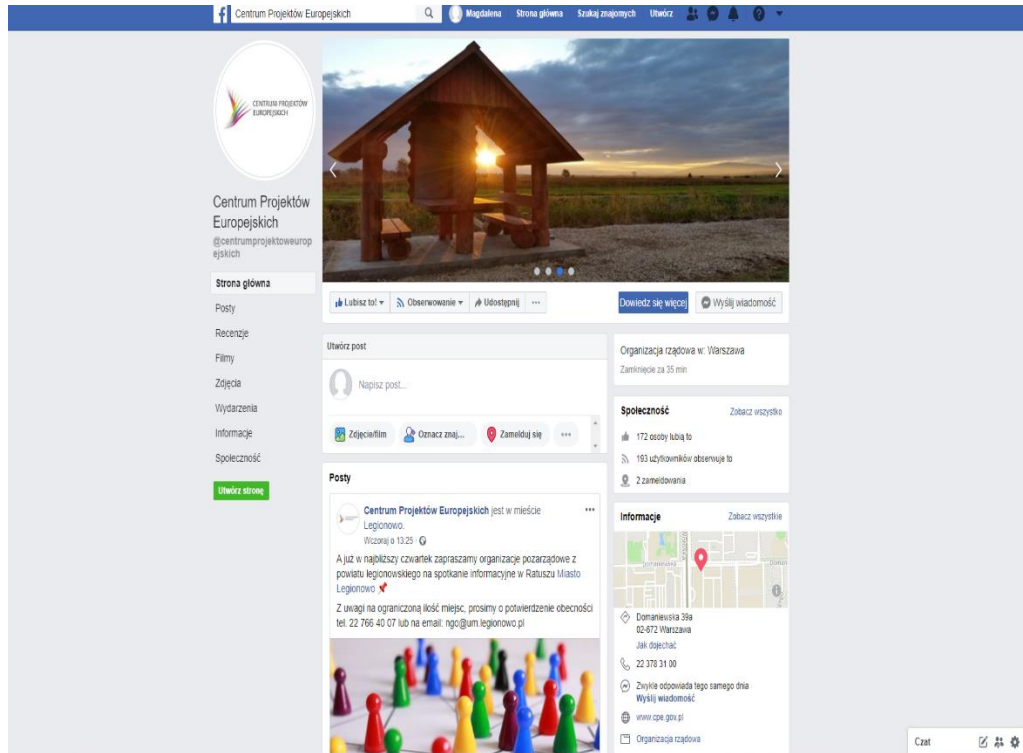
Centrum Projektów Europejskich

Magdalena Strona główna Szukaj znajomych Utwórz

CENTRUM PROJEKTÓW EUROPEJSKICH

Centrum Projektów Europejskich
@centrumprojektoweuropejskich

Strona główna
Posty
Recenzje
Filmy
Zdjęcia
Wydarzenia
Informacje
Społeczność

Utwórz stronę

Lubisz to! Obserwowanie Udostępnij ···

Dowiedz się więcej Wyślij wiadomość

Utwórz post

Napisz post...

Zdjęcie/film Oznacz znaj... Zamelduj się ···

Posty

Centrum Projektów Europejskich jest w mieście Legionowo.
Wczoraj o 13:25 ·

A już w najbliższy czwartek zapraszamy organizacje pozarządowe z powiatu legionowskiego na spotkanie informacyjne w Ratuszu Miasto Legionowo

Z uwagi na ograniczoną ilość miejsc, prosimy o potwierdzenie obecności tel. 22 766 40 07 lub na email: ngo@um.legionowo.pl

Organizacja rządowa w: Warszawa
Zamknięcie za 35 min

Społeczność Zobacz wszystko
172 osoby lubią to
193 użytkowników obserwuje to
2 zameldowania

Informacje Zobacz wszystkie

Domaniewska 39a
02-672 Warszawa
Jak dojechać
22 378 31 00
Zwykle odpowiada tego samego dnia
Wyślij wiadomość
www.cpe.gov.pl
Organizacja rządowa

Czat